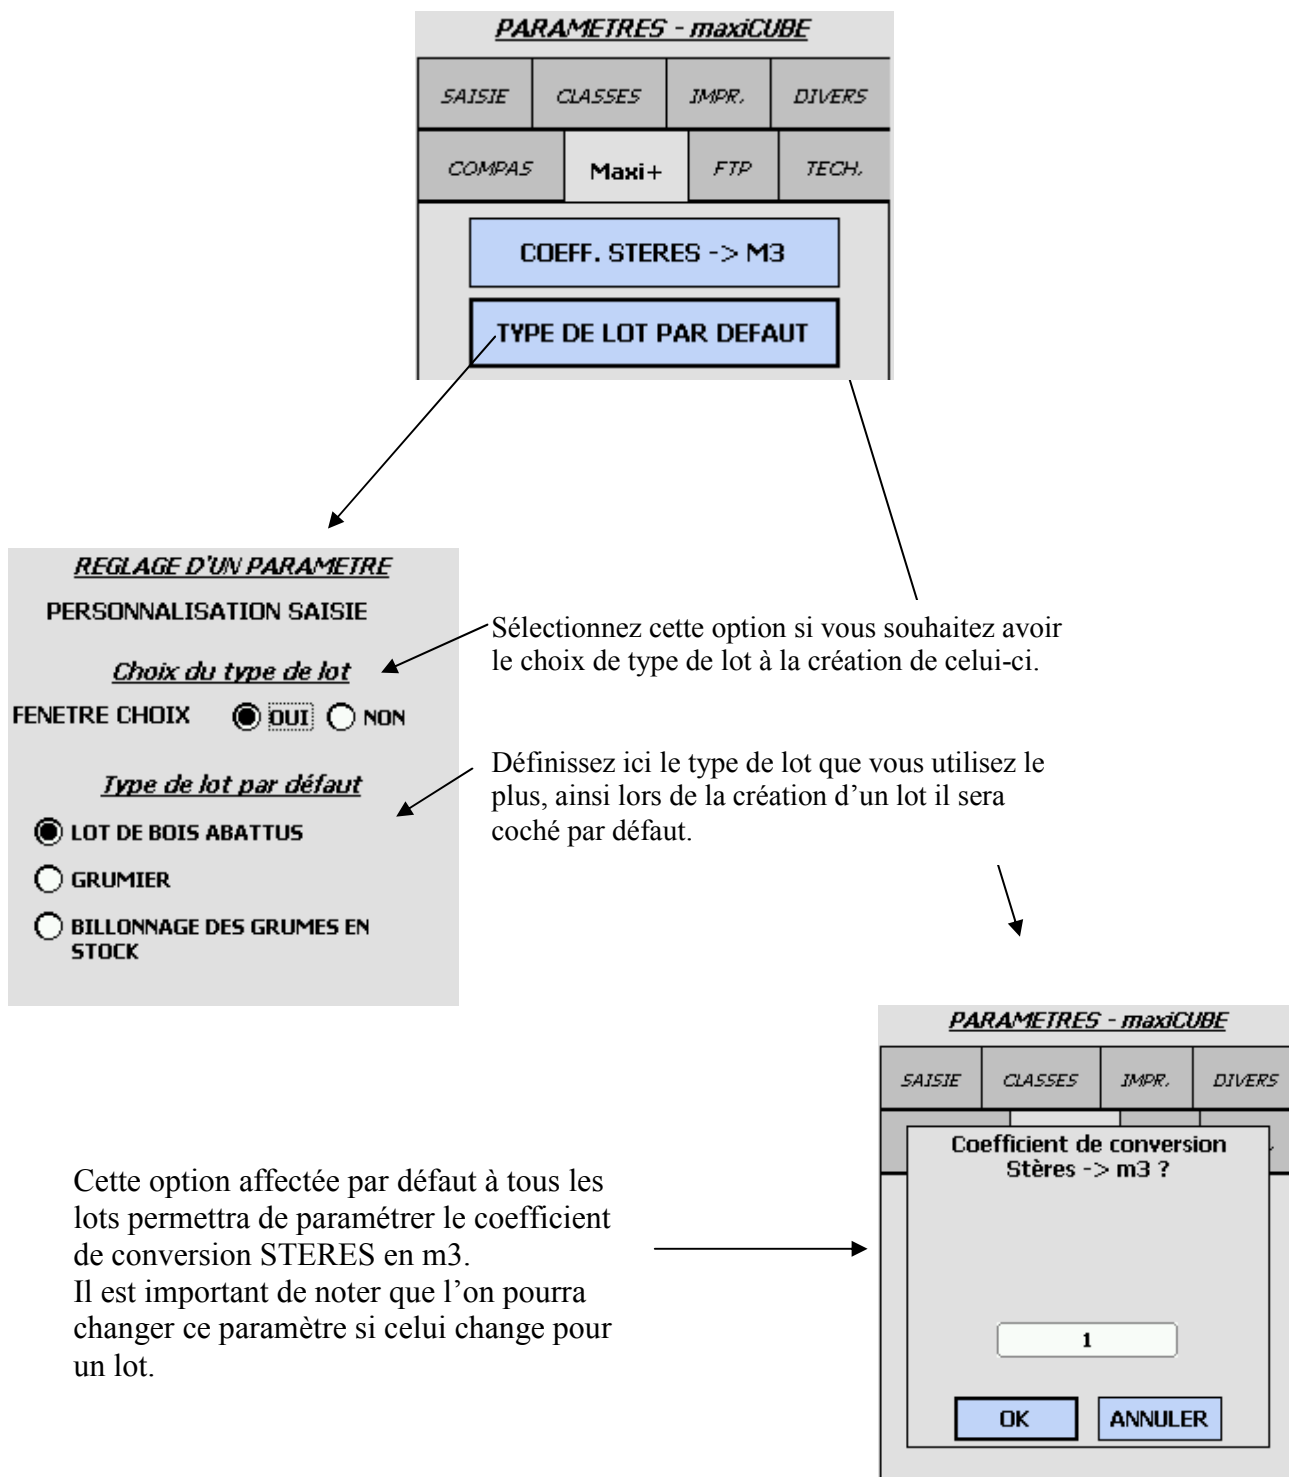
PARAMETRES - maxiCUBE

SAISIE | CLASSES | IMPR. | DIVERS

COMPAS | Maxi+ | FTP | TECH.

COEFF. STERES -> M3

TYPE DE LOT PAR DEFAUT

REGLAGE D'UN PARAMETRE

PERSONNALISATION SAISIE

Choix du type de lot

FENETRE CHOIX OUI NON

Type de lot par défaut

LOT DE BOIS ABATTUS

GRUMIER

BILLONNAGE DES GRUMES EN STOCK

Sélectionnez cette option si vous souhaitez avoir le choix de type de lot à la création de celui-ci.

Définissez ici le type de lot que vous utilisez le plus, ainsi lors de la création d'un lot il sera coché par défaut.

PARAMETRES - maxiCUBE

SAISIE | CLASSES | IMPR. | DIVERS

Coefficient de conversion Stères -> m3 ?

1

OK ANNULER

Cette option affectée par défaut à tous les lots permettra de paramétrer le coefficient de conversion STERES en m3.
Il est important de noter que l'on pourra changer ce paramètre si celui change pour un lot.